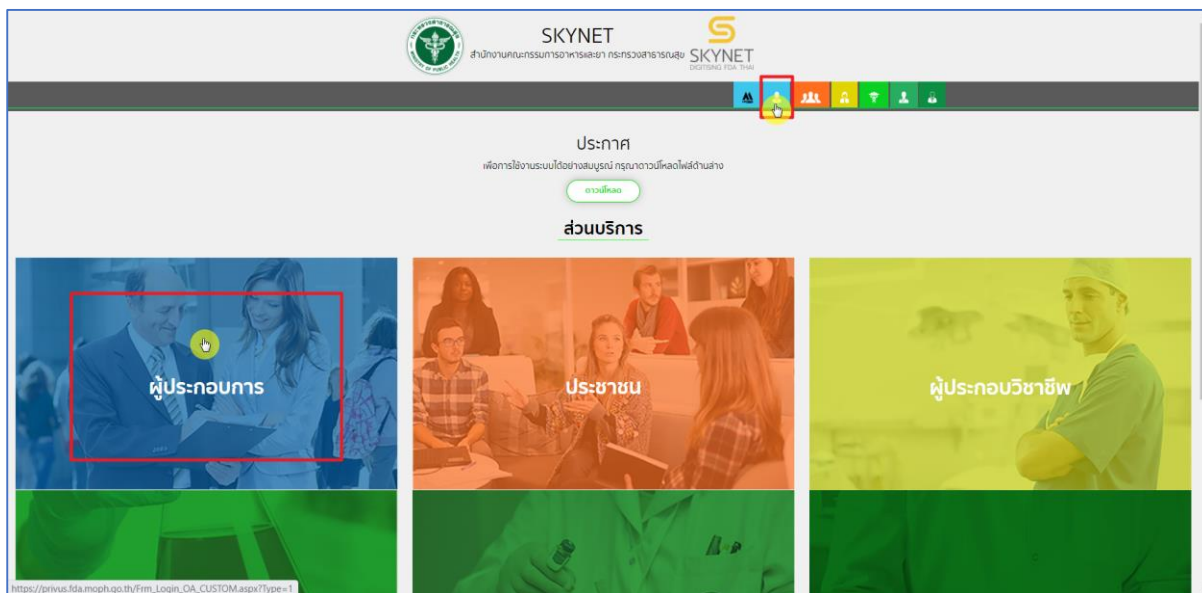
SKYNET
สำนักงานคณะกรรมการอาหารและยา กระทรวงสาธารณสุข

SKYNET
DIGITISING FDA THAI

ประกาศ
เพื่อการใช้งานระบบได้อย่างสมบูรณ์ กรุณาดาวน์โหลดไฟล์ด้านล่าง

ดาวน์โหลด

ส่วนบริการ

ผู้ประกอบการ

ประชาชน

ผู้ประกอบวิชาชีพ

https://privus.fda.moph.go.th/Frm_Login_OA_CUSTOM.aspx?Type=1